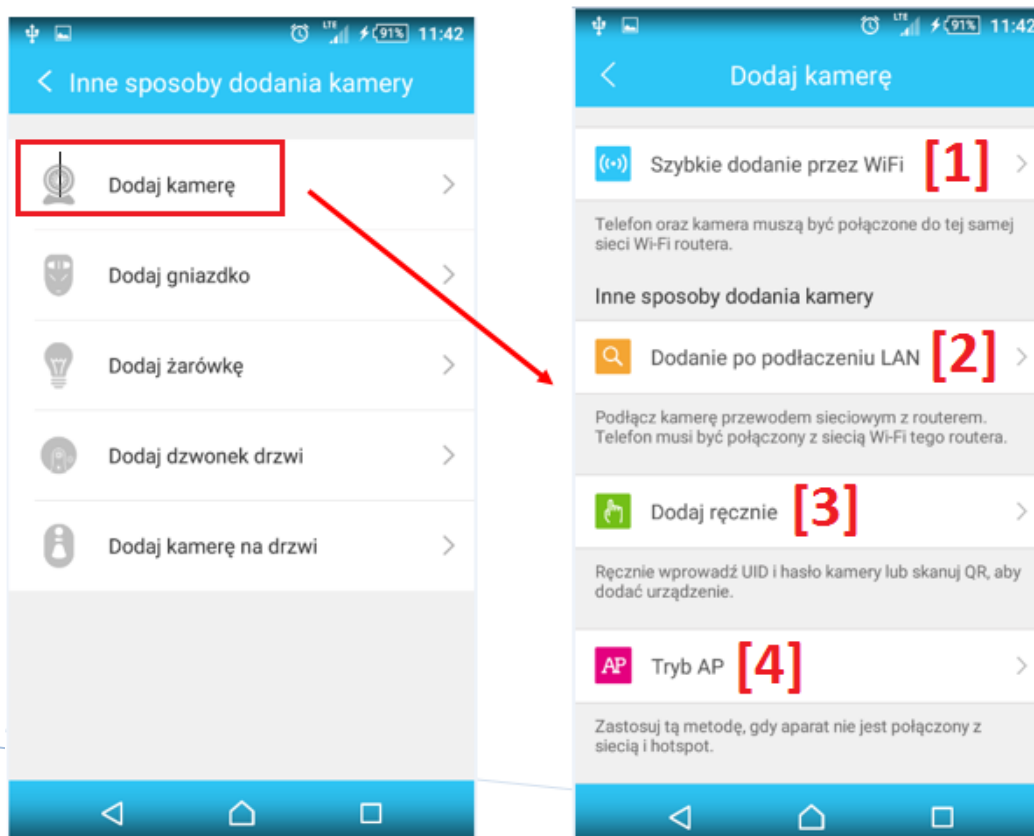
LTE 91% 11:42

< Inne sposoby dodania kamery

Dodaj kamerę >

Dodaj gniazdko >

Dodaj żarówkę >

Dodaj dzwonek drzwi >

Dodaj kamerę na drzwi >

LTE 91% 11:42

< Dodaj kamerę

Szybkie dodanie przez WiFi [1] >

Telefon oraz kamera muszą być połączone do tej samej sieci Wi-Fi routera.

Inne sposoby dodania kamery

Dodanie po podłaczeniu LAN [2] >

Podłącz kamerę przewodem sieciowym z routerem. Telefon musi być połączony z siecią Wi-Fi tego routera.

Dodaj ręcznie [3] >

Ręcznie wprowadź UID i hasło kamery lub skanuj QR, aby dodać urządzenie.

AP Tryb AP [4] >

Zastosuj tą metodę, gdy aparat nie jest połączony z siecią i hotspot.